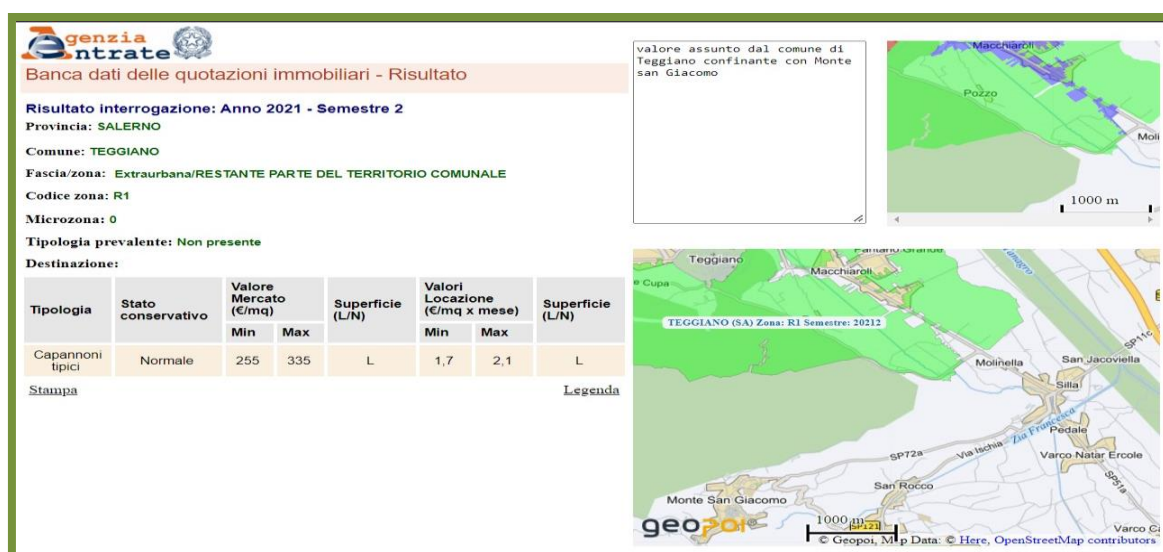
Agenzia Entrate

Banca dati delle quotazioni immobiliari - Risultato

Risultato interrogazione: Anno 2021 - Semestre 2

Provincia: SALERNO

Comune: TEGGIANO

Fascia/zona: Extraurbana/RESTANTE PARTE DEL TERRITORIO COMUNALE

Codice zona: R1

Microzona: 0

Tipologia prevalente: Non presente

Destinazione:

| Tipologia | Stato conservativo | Valore Mercato (€/mq) Min | Valore Mercato (€/mq) Max | Superficie (L/N) | Valori Locazione (€/mq x mese) Min | Valori Locazione (€/mq x mese) Max | Superficie (L/N) |
|---|---|---|---|---|---|---|---|
| Capannoni tipici | Normale | 255 | 335 | L | 1,7 | 2,1 | L |

Stampa

Legenda

valore assunto dal comune di Teggiano confinante con Monte san Giacomo

Macchiaroli
Pozzo
Moli
1000 m

Teggiano
Pantano Grande
Macchiaroli
e Cupa
TEGGIANO (SA) Zona: R1 Semestre: 20212
SP11
Molinella
San Jacoviella
Silla
Pedale
SP72a
Via Ischia
Via Francesca
Varco Natar Ercole
SP51a
San Rocco
Monte San Giacomo
SP121
geopoi
1000 m
© Geopoi, Map Data: © Here, OpenStreetMap contributors
Varco Ca